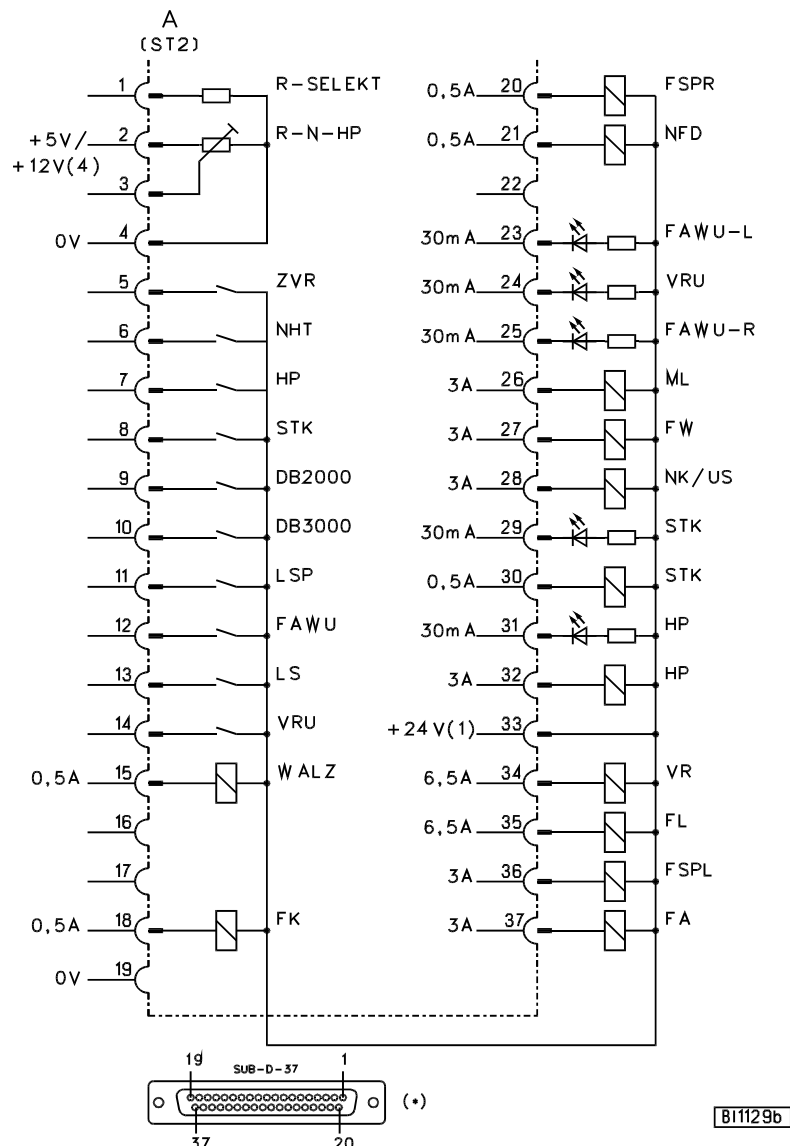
A
(ST2)

1 R-SELEKT
+5V/ +12V(4) 2 R-N-HP
3
0V 4
5 ZVR
6 NHT
7 HP
8 STK
9 DB2000
10 DB3000
11 LSP
12 FAWU
13 LS
14 VRU
0,5A 15 WALZ
16
17
0,5A 18 FK
0V 19

0,5A 20 FSPR
0,5A 21 NFD
22
30mA 23 FAWU-L
30mA 24 VRU
30mA 25 FAWU-R
3A 26 ML
3A 27 FW
3A 28 NK/US
30mA 29 STK
0,5A 30 STK
30mA 31 HP
3A 32 HP
+24V(1) 33
6,5A 34 VR
6,5A 35 FL
3A 36 FSPL
3A 37 FA

19 SUB-D-37 1
37 20
(*)

BI1129b